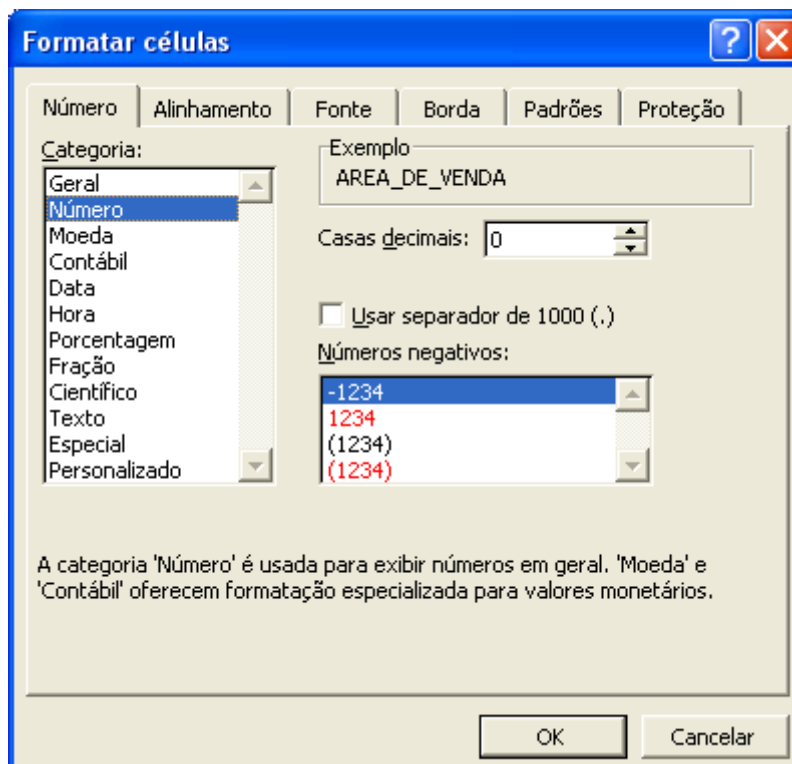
Formatar células

Número | Alinhamento | Fonte | Borda | Padrões | Proteção

Categoria:
Geral
Número
Moeda
Contábil
Data
Hora
Porcentagem
Fração
Científico
Texto
Especial
Personalizado

Exemplo
AREA_DE_VENDA

Casas decimais: 0

Usar separador de 1000 (.)

Números negativos:
-1234
1234
(1234)
(1234)

A categoria 'Número' é usada para exibir números em geral. 'Moeda' e 'Contábil' oferecem formatação especializada para valores monetários.

OK
Cancelar